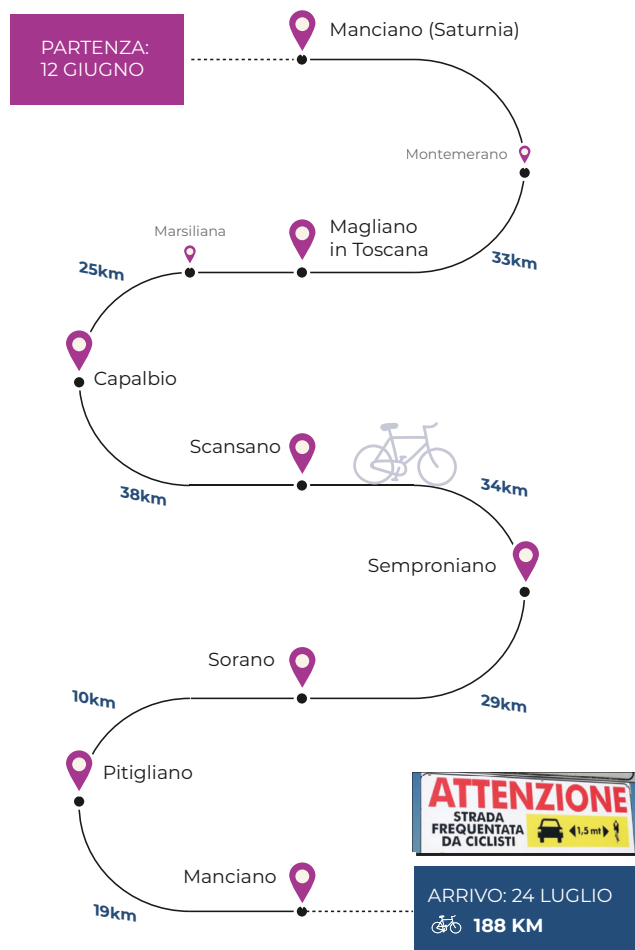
PARTENZA:
12 GIUGNO

Manciano (Saturnia)

Montemerano

33km

Magliano in Toscana

Marsiliana

25km

Capalbio

38km

Scansano

34km

Semproniano

29km

Sorano

10km

Pitigliano

19km

Manciano

ATTENZIONE
STRADA FREQUENTATA DA CICLISTI
1,5 mt

ARRIVO: 24 LUGLIO
188 KM